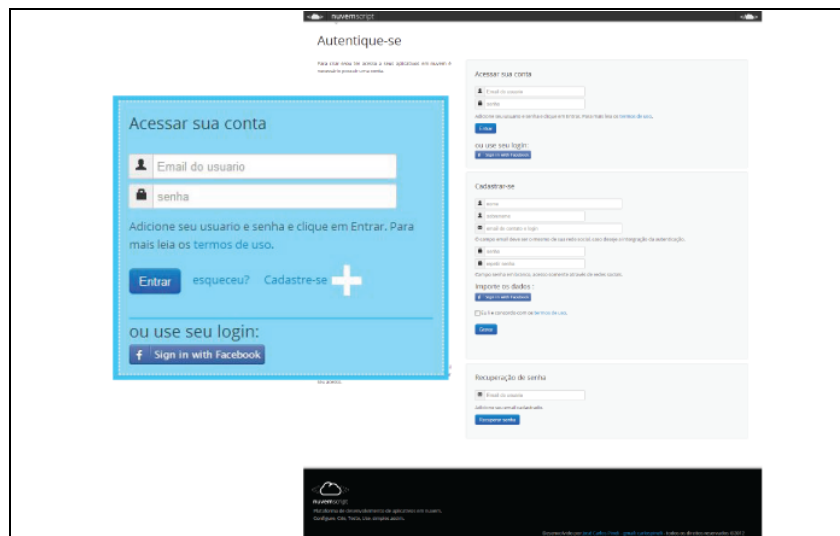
nuvemscript

Autentique-se

Para usar essa ler acesso a seus aplicativos em nuvem é necessário proceder uma senha.

Acessar sua conta

Email do usuario

senha

Adicione seu usuario e senha e clique em Entrar. Para mais leia os termos de uso.

Entrar esqueceu? Cadastre-se

ou use seu login:

Sign in with Facebook

Acessar sua conta

Email do usuario

senha

Adicione seu usuario e senha e clique em Entrar. Para mais leia os termos de uso.

Entrar

ou use seu login:

Sign in with Facebook

Cadastrar-se

nome

sobrenome

email de contato e login

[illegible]

senha

repetir senha

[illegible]

Importe os dados :

Sign in with Facebook

Eu li e concordo com os termos de uso.

Gravar

Recuperação de senha

Email do usuario

Adicione seu email cadastrado

Recuperar senha

nuvemscript

Plataforma de desenvolvimento de aplicativos em nuvem. Configure. Crie. Teste. Use, simples assim.

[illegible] todos os direitos reservados ©2012